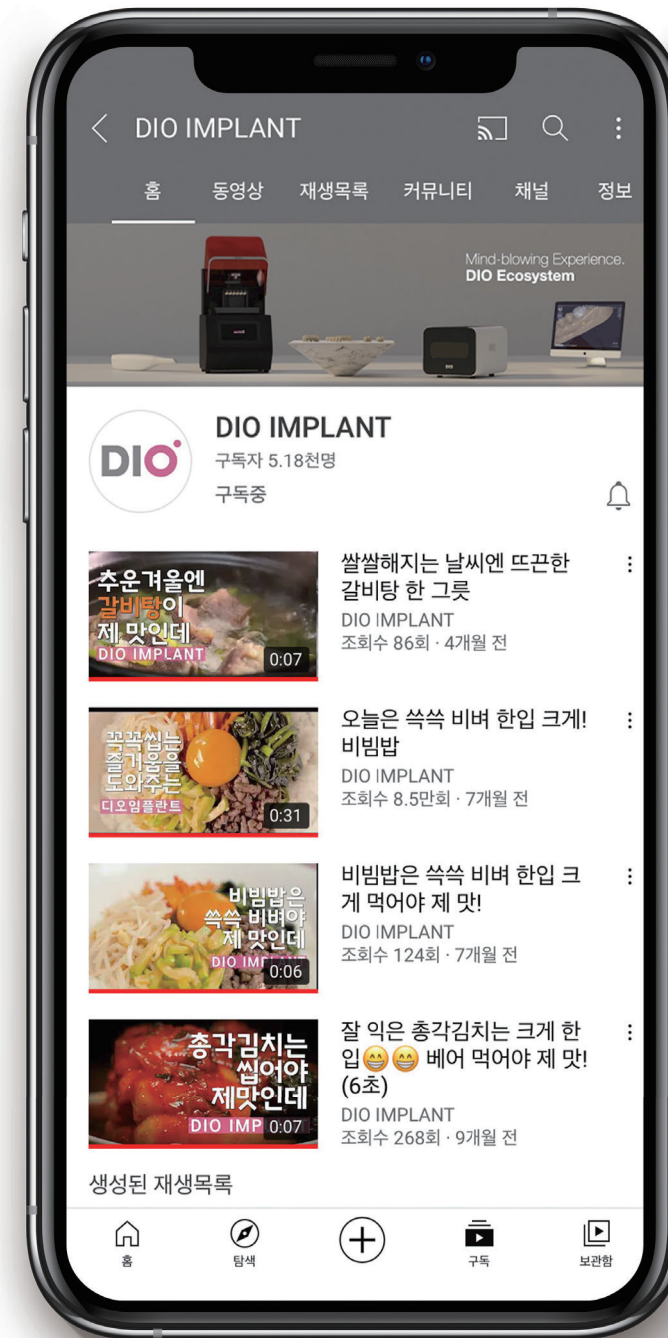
DIO IMPLANT

홈 동영상 재생목록 커뮤니티 채널 정보

Mind-blowing Experience.
DIO Ecosystem

DIO

DIO IMPLANT
구독자 5.18천명
구독중

추운겨울엔 갈비탕이 제 맛인데
DIO IMPLANT
0:07
쌀쌀해지는 날씨엔 뜨끈한 갈비탕 한 그릇
DIO IMPLANT
조회수 86회 · 4개월 전

꼭꼭씹는 즐거움을 도와주는
디오임플란트
0:31
오늘은 쓱쓱 비벼 한입 크게! 비빔밥
DIO IMPLANT
조회수 8.5만회 · 7개월 전

비빔밥은 쓱쓱 비벼야 제 맛인데
DIO IMPLANT
0:06
비빔밥은 쓱쓱 비벼 한입 크게 먹어야 제 맛!
DIO IMPLANT
조회수 124회 · 7개월 전

총각김치는 씹어야 제맛인데
DIO IMP
0:07
잘 익은 총각김치는 크게 한입😁😁 베어 먹어야 제 맛! (6초)
DIO IMPLANT
조회수 268회 · 9개월 전

생성된 재생목록

홈 탐색 구독 보관함